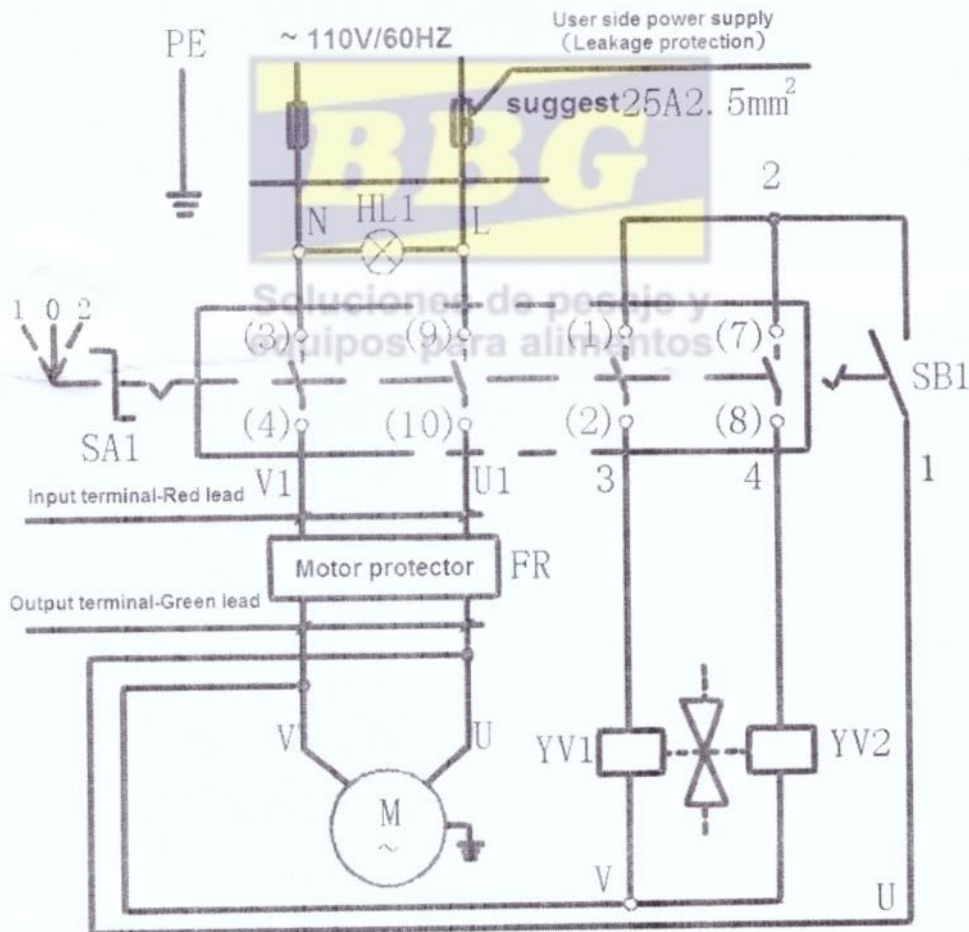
PE

~ 110V/60HZ

User side power supply (Leakage protection)

suggest25A2.5mm$^2$

BBG

Soluciones de pesaje y equipos para alimentos

2

N HL1 L

1 0 2

(3) (9) (1) (7)

SB1

SA1

(4) (10) (2) (8)

Input terminal-Red lead V1 U1 3 4 1

Motor protector FR

Output terminal-Green lead

V U

YV1 YV2

M
~

V U